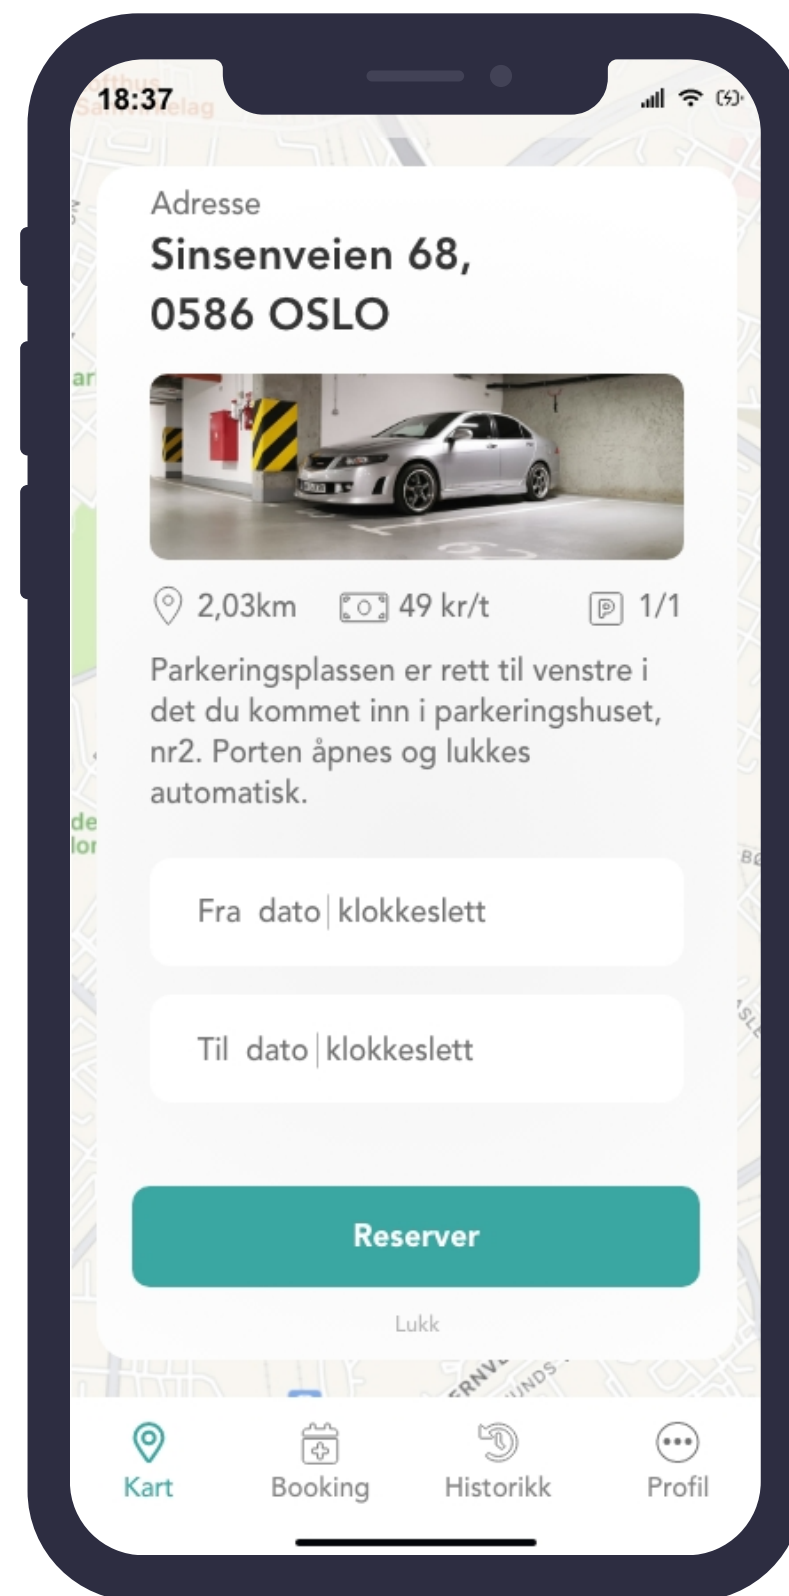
18:37

Adresse
Sinsenveien 68,
0586 OSLO

2,03km 49 kr/t 1/1

Parkeringsplassen er rett til venstre i det du kommet inn i parkeringshuset, nr2. Porten åpnes og lukkes automatisk.

Fra dato | klokkeslett

Til dato | klokkeslett

Reserver

Lukk

Kart Booking Historikk Profil